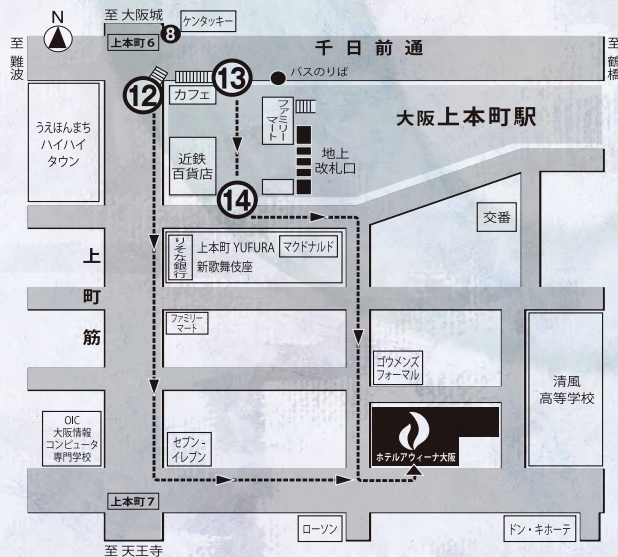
N
至 大阪城
ケンタッキー
8
上本町6
至
難波
千日前通
至
鶴橋
パスのりば
12
13
カフェ
ファミリーマート
大阪上本町駅
うえほんまち
ハイハイ
タウン
近鉄
百貨店
地上
改札口
14
交番
りそな銀行
上本町 YUFURA
新歌舞伎座
マクドナルド
上
町
筋
ファミリーマート
ゴウメンズ
フォーマル
清風
高等学校
OIC
大阪情報
コンピュータ
専門学校
セブン-
イレブン
ホテルアウィーナ大阪
上本町7
ローソン
ドン・キホーテ
至 天王寺